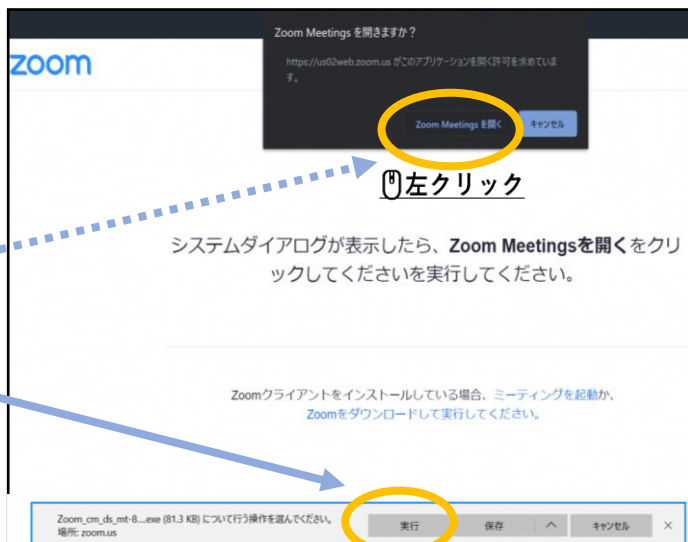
zoom

Zoom Meetings を開きますか？

https://us02web.zoom.us がこのアプリケーションを開く許可を求めています。

Zoom Meetings を開く　キャンセル

左クリック

システムダイアログが表示したら、Zoom Meetingsを開くをクリックしてくださいを実行してください。

Zoomクライアントをインストールしている場合、ミーティングを起動か、Zoomをダウンロードして実行してください。

Zoom_cm_ds_mt-8....exe (81.3 KB) について行う操作を選んでください。
場所: zoom.us

実行　保存　^　キャンセル　×